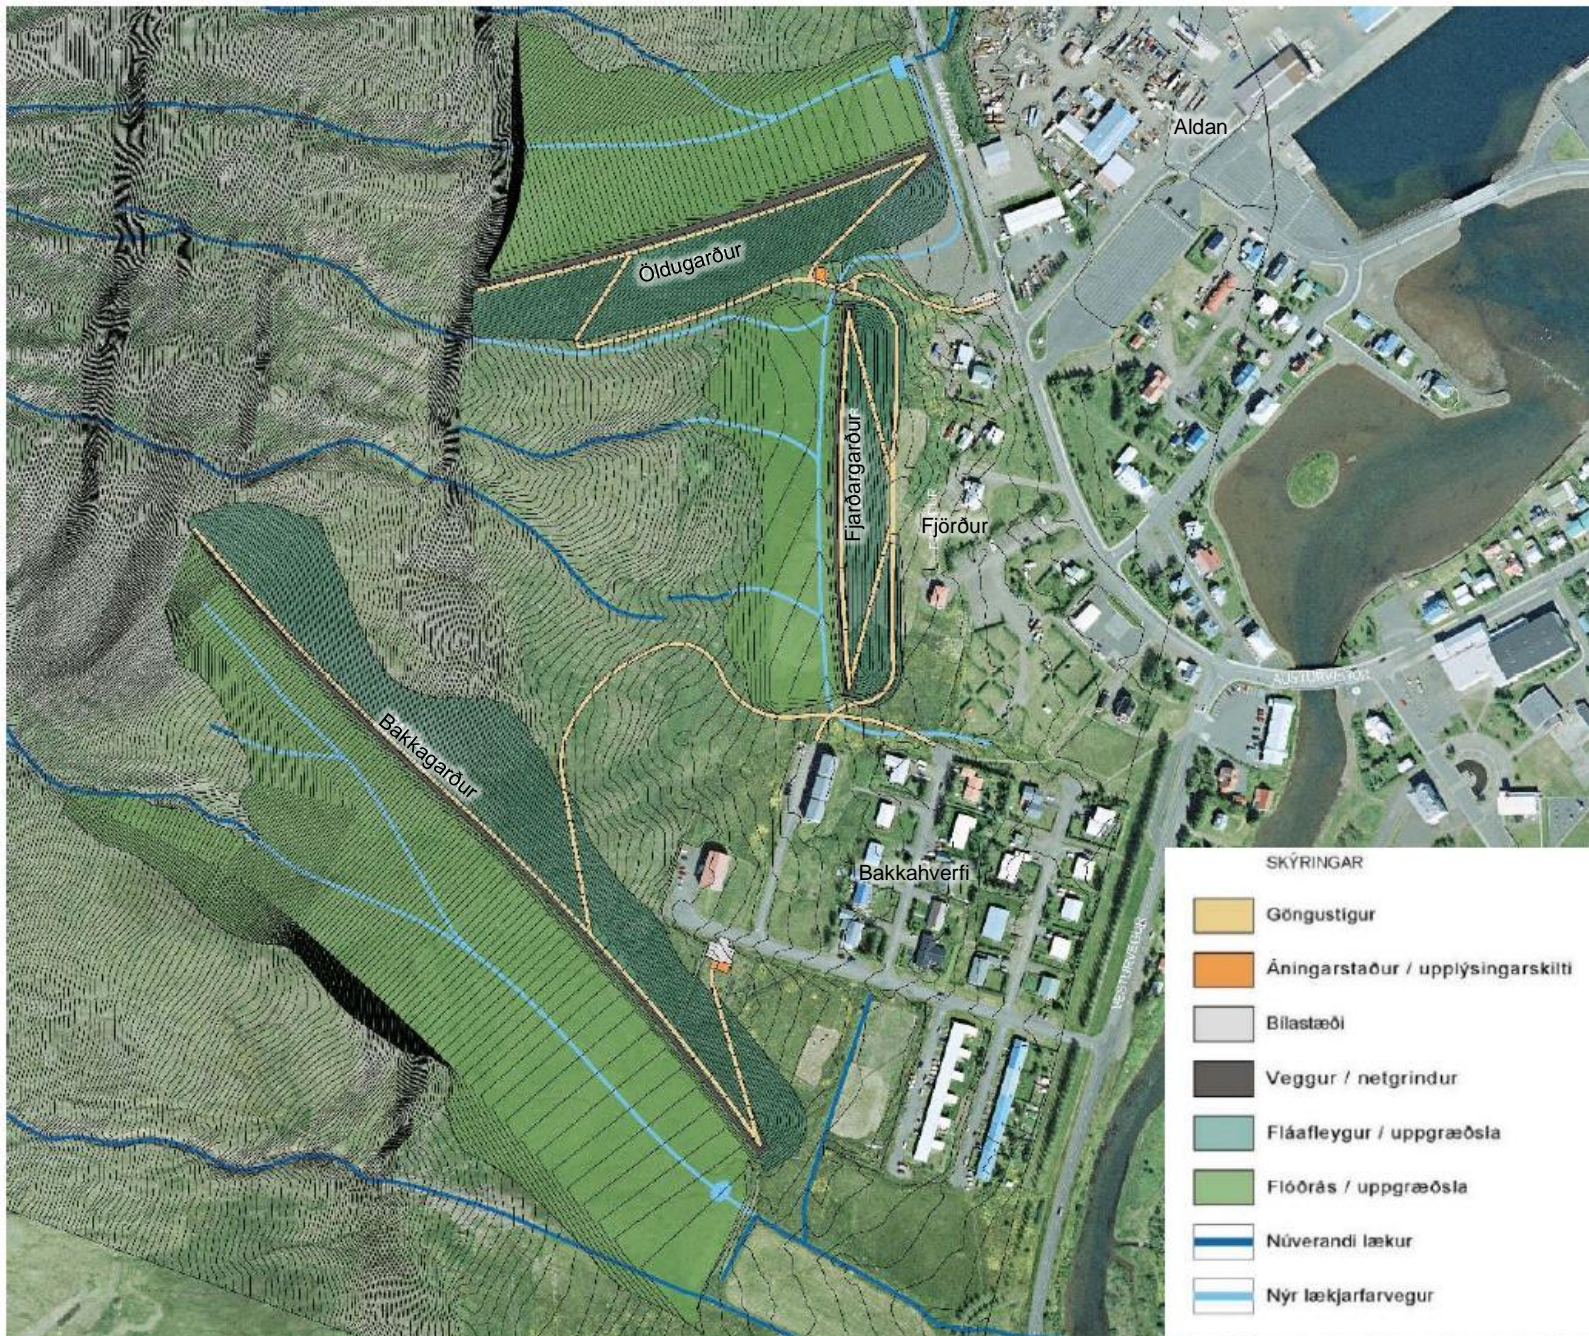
Aldan

Öldugarður

Fjarðargarður

Fjörður

Bakkagarður

Bakkahverfi

Austurvegur

Vesturvegur

SKÝRINGAR

Göngustígur

Áningarstaður / upplýsingarskilti

Bílastæði

Veggur / netgrindur

Fláafleygur / uppgræðsla

Flóðrás / uppgræðsla

Núverandi lækur

Nýr lækjarfarvegur